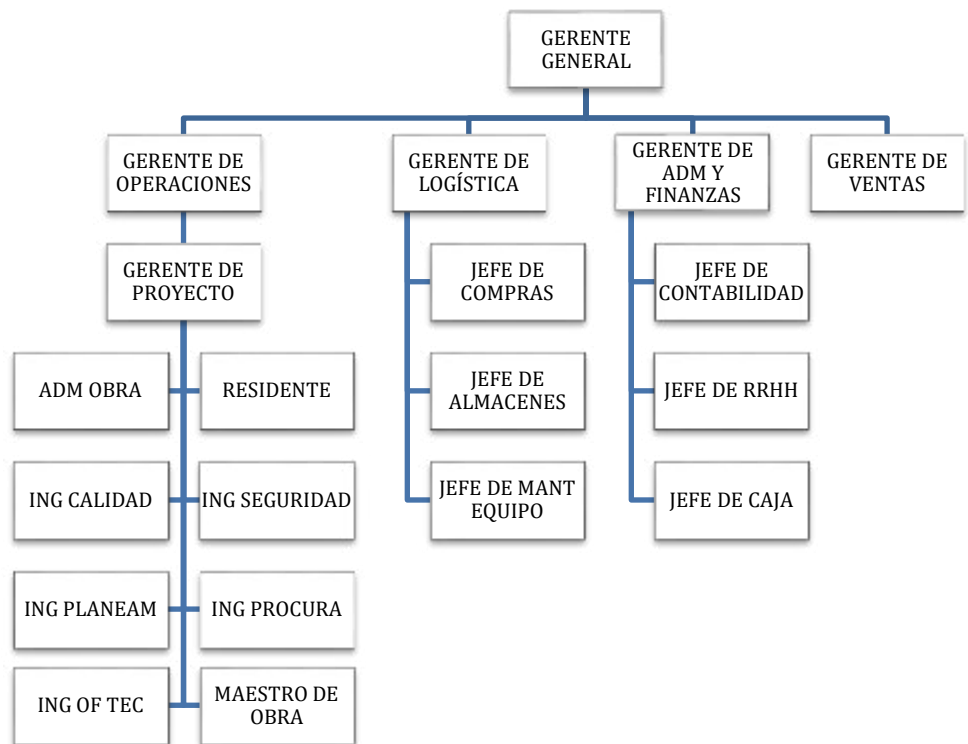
GERENTE GENERAL

GERENTE DE OPERACIONES

GERENTE DE PROYECTO

ADM OBRA

RESIDENTE

ING CALIDAD

ING SEGURIDAD

ING PLANEAM

ING PROCURA

ING OF TEC

MAESTRO DE OBRA

GERENTE DE LOGÍSTICA

JEFE DE COMPRAS

JEFE DE ALMACENES

JEFE DE MANT EQUIPO

GERENTE DE ADM Y FINANZAS

JEFE DE CONTABILIDAD

JEFE DE RRHH

JEFE DE CAJA

GERENTE DE VENTAS